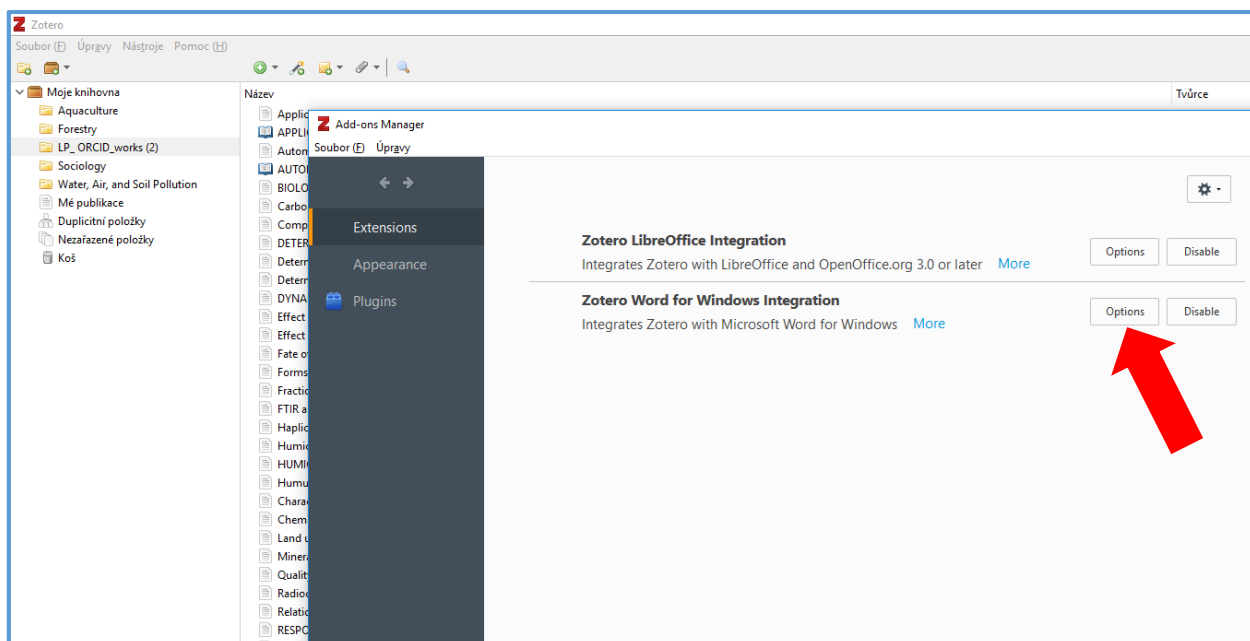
Zotero

Soubor (F) Úpravy Nástroje Pomoc (H)

Moje knihovna
Aquaculture
Forestry
LP_ ORCID_works (2)
Sociology
Water, Air, and Soil Pollution
Mé publikace
Duplicitní položky
Nezařazené položky
Koš

Název
Tvůrce

Applic
APPLIC
Auton
AUTON
BIOLO
Carbo
Comp
DETER
Deterr
Deterr
DYNA
Effect
Effect
Fate o
Forms
Fractio
FTIR a
Haplic
Humic
HUMIC
Humu
Chara
Chem
Land u
Minera
Quality
Radioc
Relatio
RESPO

Add-ons Manager
Soubor (F) Úpravy

Extensions
Appearance
Plugins

Zotero LibreOffice Integration
Integrates Zotero with LibreOffice and OpenOffice.org 3.0 or later More
Options
Disable

Zotero Word for Windows Integration
Integrates Zotero with Microsoft Word for Windows More
Options
Disable